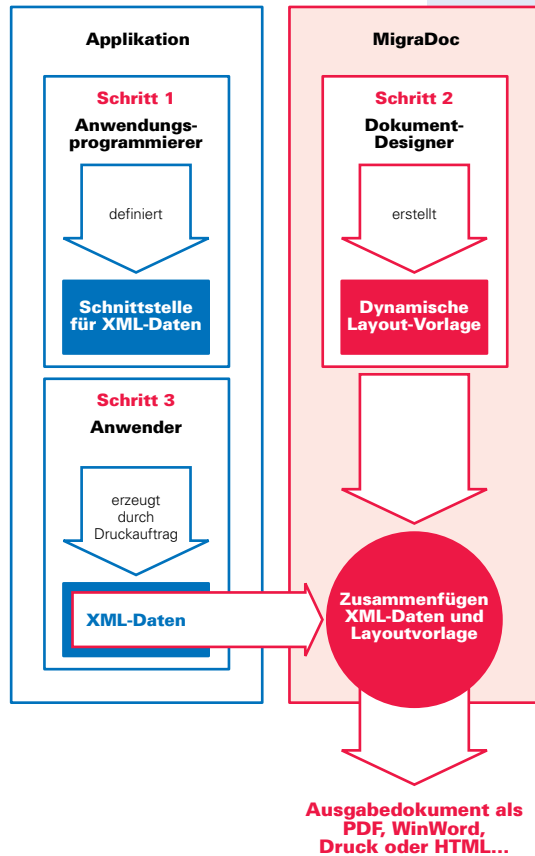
Applikation

Schritt 1
Anwendungsprogrammierer

definiert

Schnittstelle für XML-Daten

Schritt 3
Anwender

erzeugt durch Druckauftrag

XML-Daten

MigraDoc

Schritt 2
Dokument-Designer

erstellt

Dynamische Layout-Vorlage

Zusammenfügen XML-Daten und Layoutvorlage

Ausgabedokument als PDF, WinWord, Druck oder HTML...